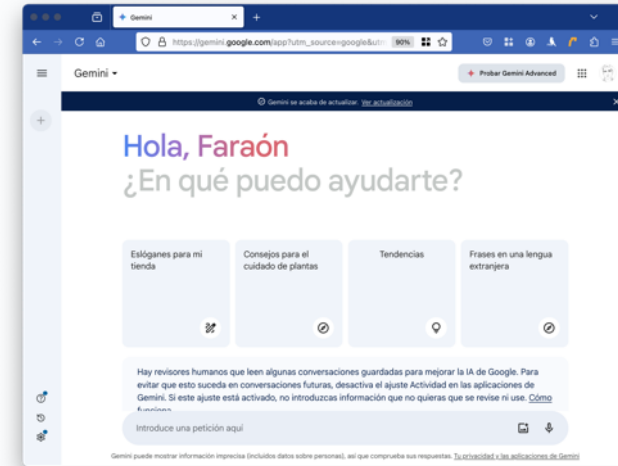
Gemini

https://gemini.google.com/app?utm_source=google&utm

90%

Gemini ▾

Probar Gemini Advanced

Gemini se acaba de actualizar. Ver actualización

Hola, Faraón

¿En qué puedo ayudarte?

Eslóganes para mi tienda

Consejos para el cuidado de plantas

Tendencias

Frases en una lengua extranjera

Hay revisores humanos que leen algunas conversaciones guardadas para mejorar la IA de Google. Para evitar que esto suceda en conversaciones futuras, desactiva el ajuste Actividad en las aplicaciones de Gemini. Si este ajuste está activado, no introduzcas información que no quieras que se revise ni use. Cómo funciona

Introduce una petición aquí

Gemini puede mostrar información imprecisa (incluidos datos sobre personas), así que comprueba sus respuestas. Tu privacidad y las aplicaciones de Gemini